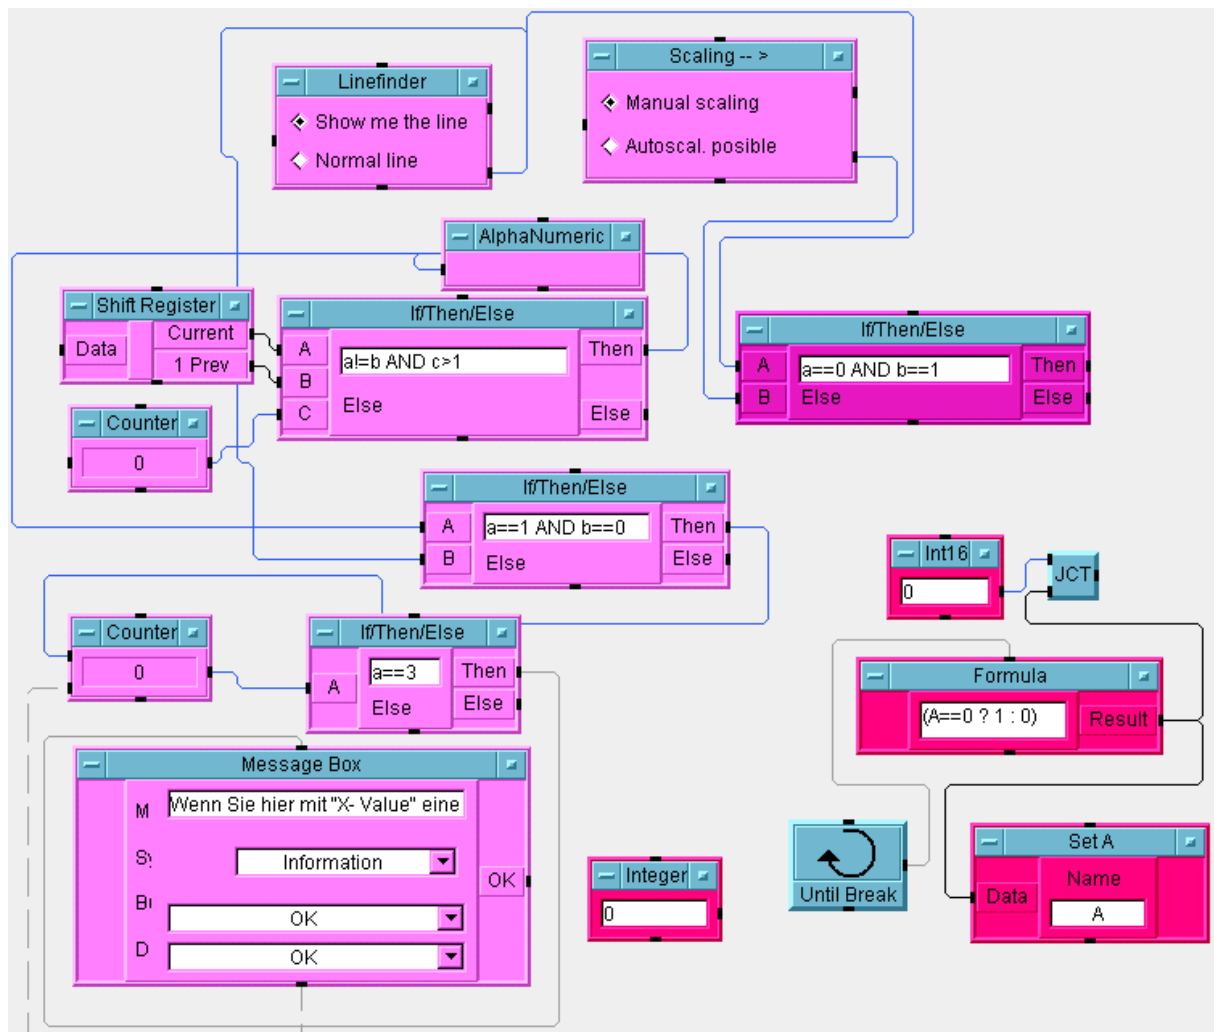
Linefinder
Show me the line
Normal line

Scaling -- >
Manual scaling
Autoscal. posible

AlphaNumeric

Shift Register
Data
Current
1 Prev

If/Then/Else
A
B
C
a!=b AND c>1
Else
Then
Else

If/Then/Else
A
B
a==0 AND b==1
Else
Then
Else

Counter
0

If/Then/Else
A
B
a==1 AND b==0
Else
Then
Else

Int16
0

JCT

Counter
0

If/Then/Else
A
a==3
Else
Then
Else

Formula
(A==0 ? 1 : 0)
Result

Message Box
M
Wenn Sie hier mit "X- Value" eine
Sy
Information
Bu
OK
D
OK
OK

Integer
0

Until Break

Set A
Data
Name
A